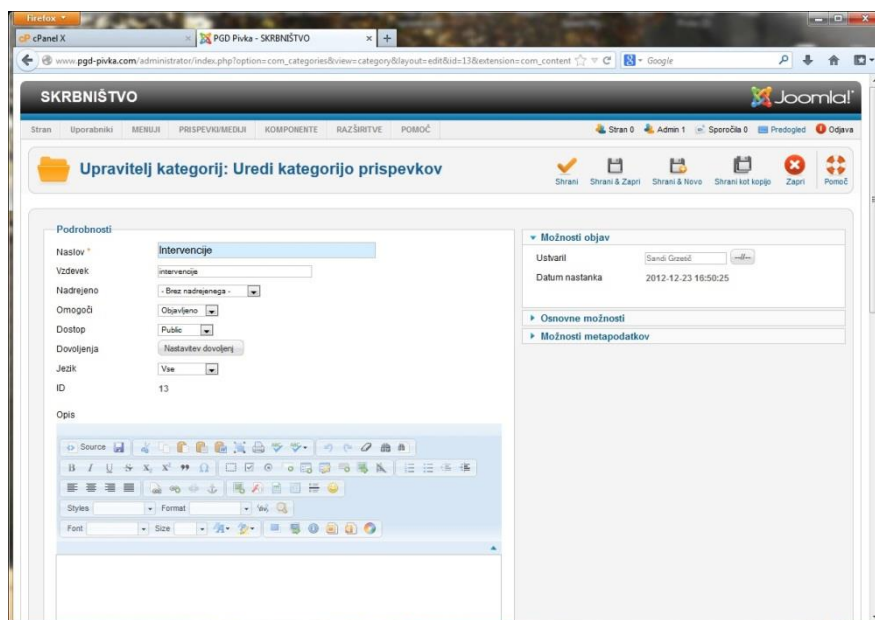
Firefox

cPanel X

PGD Pivka - SKRBNIŠTVO

www.pgd-pivka.com/administrator/index.php?option=com_categories&view=category&layout=edit&id=13&extension=com_content

Google

SKRBNIŠTVO

Joomla!

Stran Uporabniki MENIJI PRISPEVKI/MEDIJI KOMPONENTE RAZŠIRITVE POMOČ

Stran 0 Admin 1 Sporočila 0 Predogled Odjava

Upravitelj kategorij: Uredi kategorijo prispevkov

Shrani Shrani & Zapri Shrani & Novo Shrani kot kopijo Zapri Pomoč

Podrobnosti

Naslov * Intervencije

Vzdevek intervencije

Nadrejeno - Brez nadrejenega -

Omogoči Objavljeno

Dostop Public

Dovoljenja Nastavitev dovoljenj

Jezik Vse

ID 13

Opis

Source

Styles Format

Font Size

Možnosti objav

Ustvaril Sandi Grzesič

Datum nastanka 2012-12-23 16:50:25

Osnovne možnosti

Možnosti metapodatkov